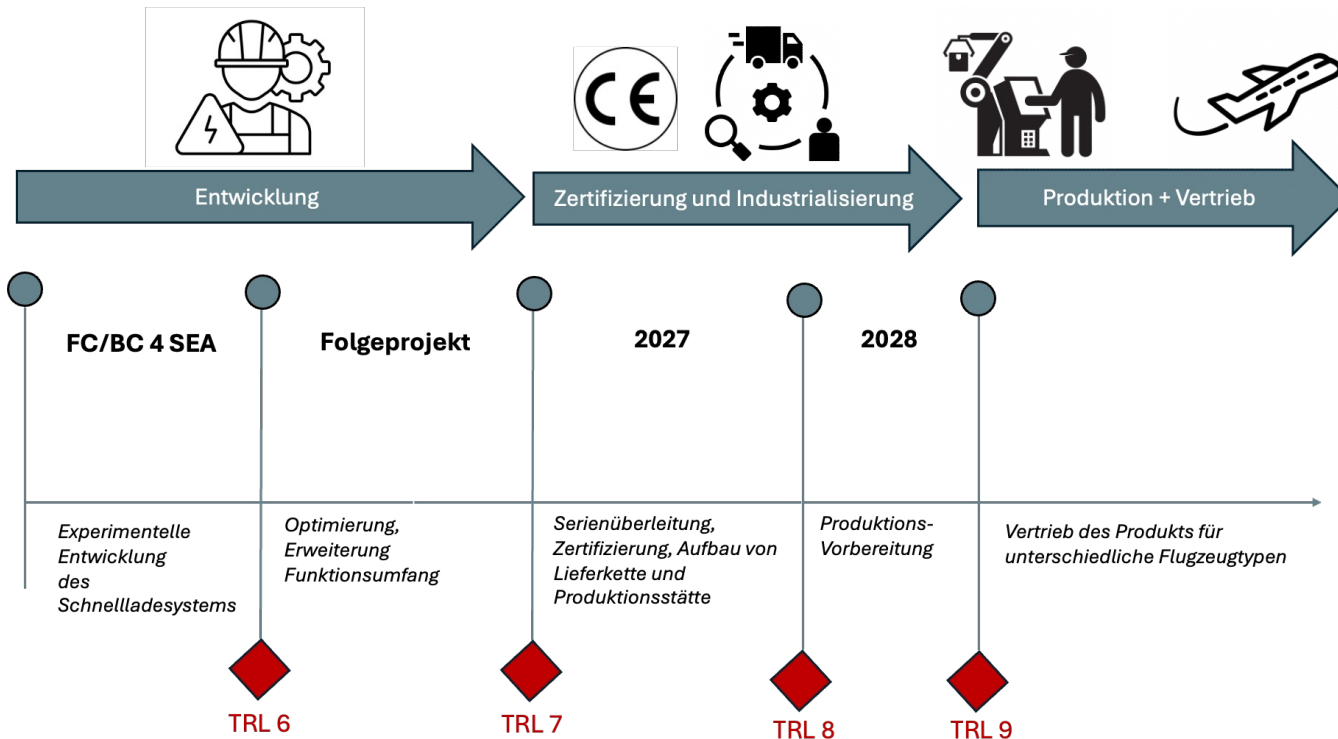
Entwicklung

Zertifizierung und Industrialisierung

Produktion + Vertrieb

FC/BC 4 SEA

Folgeprojekt

2027

2028

Experimentelle Entwicklung des Schnellladesystems

Optimierung, Erweiterung Funktionsumfang

Serienüberleitung, Zertifizierung, Aufbau von Lieferkette und Produktionsstätte

Produktions-Vorbereitung

Vertrieb des Produkts für unterschiedliche Flugzeugtypen

TRL 6

TRL 7

TRL 8

TRL 9